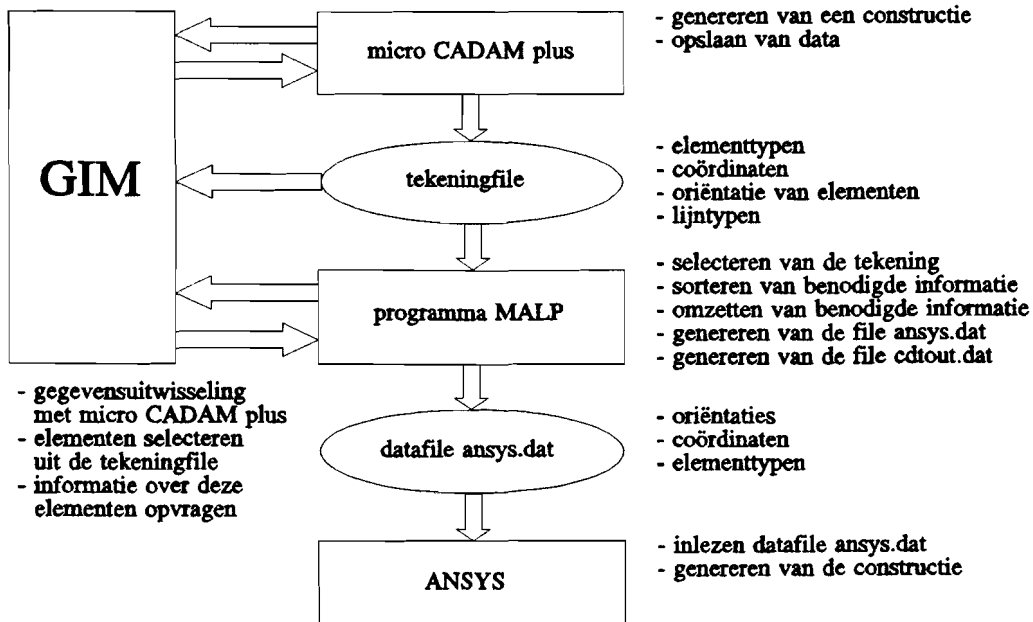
GIM

micro CADAM plus

- genereren van een constructie
- opslaan van data

tekeningfile

- elementtypen
- coördinaten
- oriëntatie van elementen
- lijntypen

programma MALP

- selecteren van de tekening
- sorteren van benodigde informatie
- omzetten van benodigde informatie
- genereren van de file ansys.dat
- genereren van de file cdtout.dat

- gegevensuitwisseling met micro CADAM plus
- elementen selecteren uit de tekeningfile
- informatie over deze elementen opvragen

datafile ansys.dat

- oriëntaties
- coördinaten
- elementtypen

ANSYS

- inlezen datafile ansys.dat
- genereren van de constructie